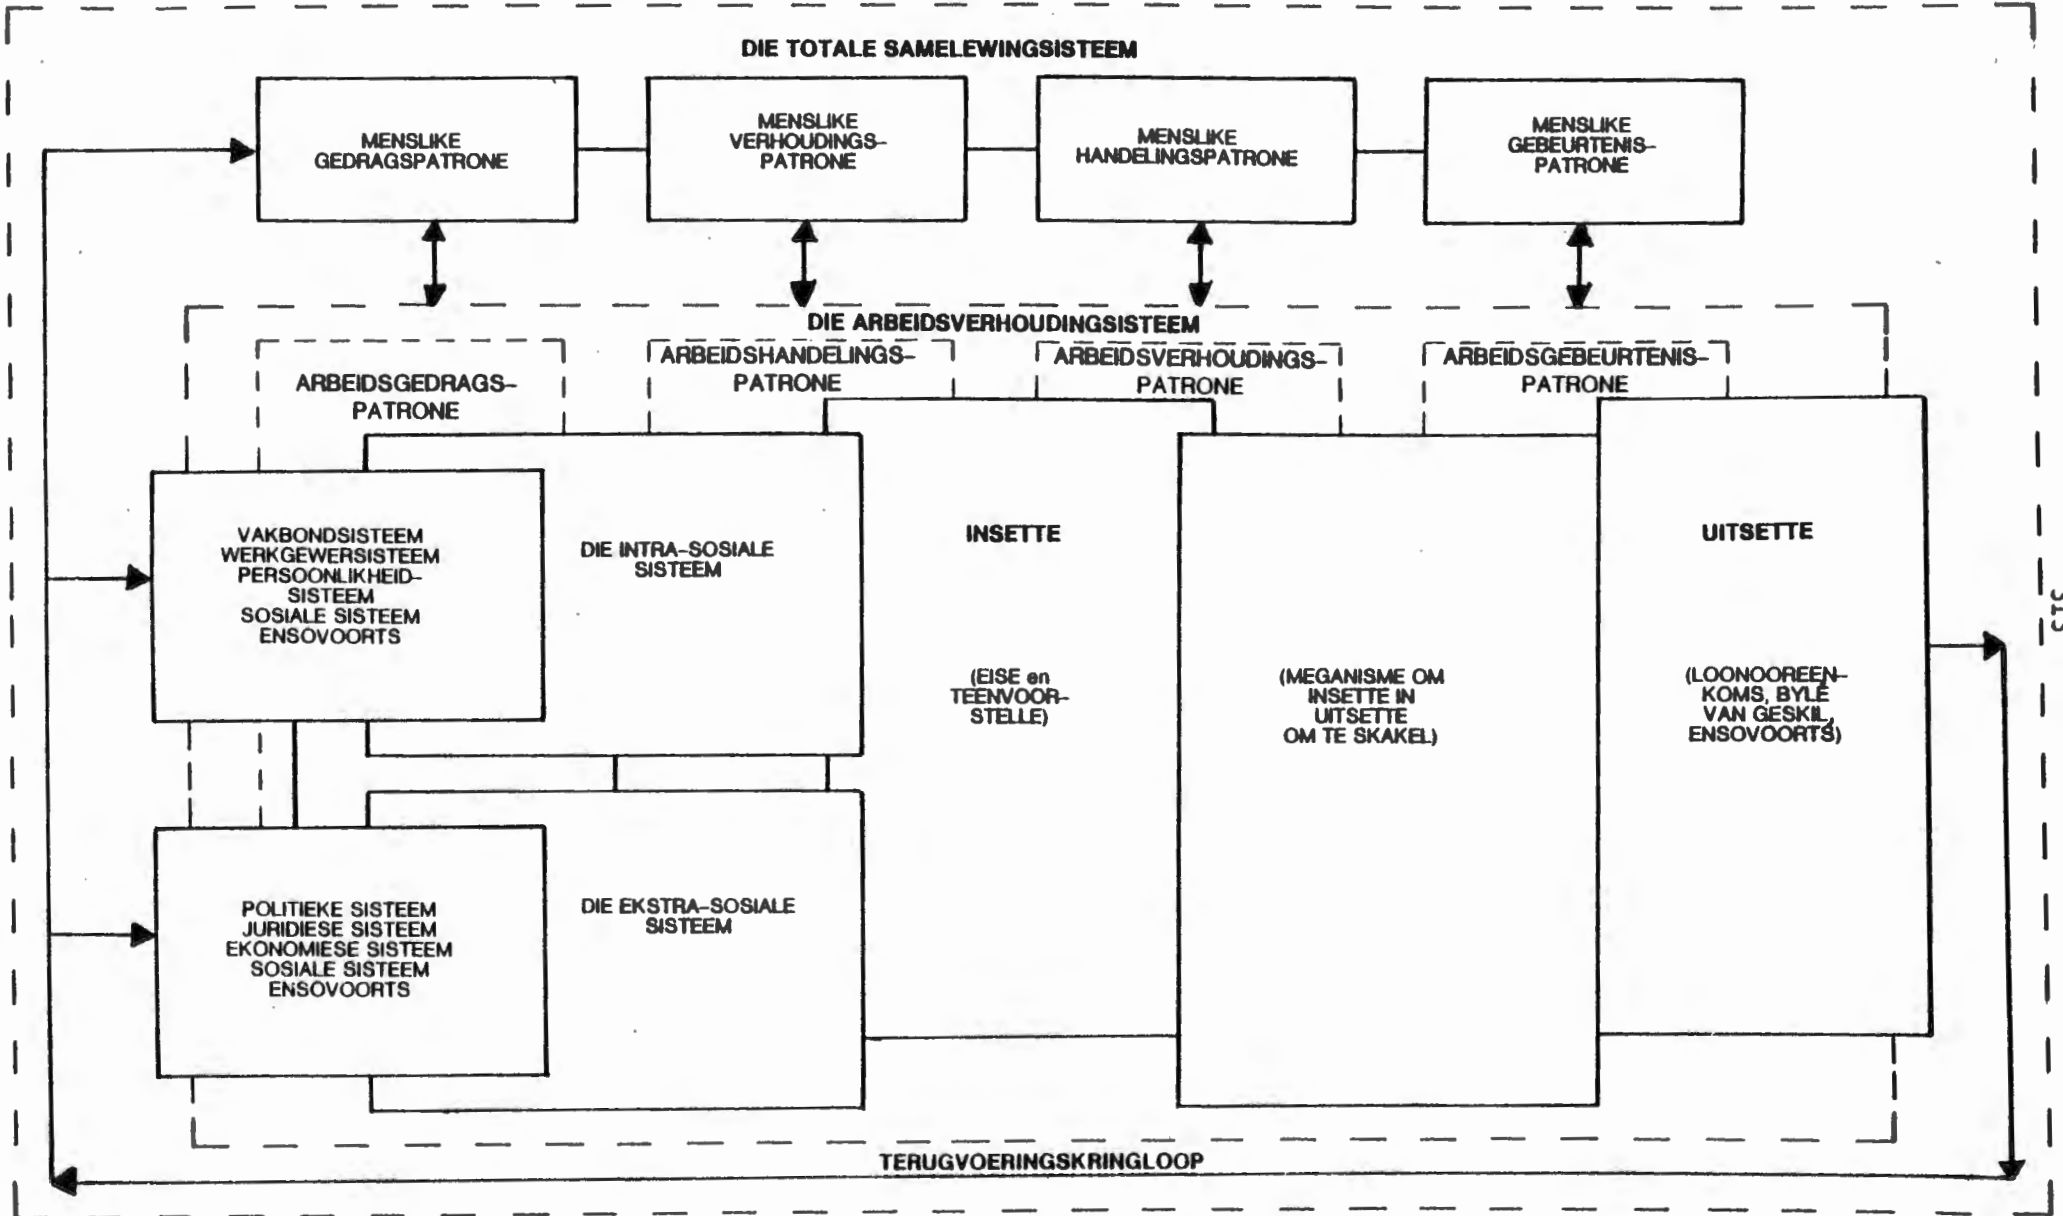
DIE TOTALE SAMELEWINGSISTEEM

MENSLIKE GEDRAGSPATRONE

MENSLIKE VERHOUDINGS-PATRONE

MENSLIKE HANDELINGSPATRONE

MENSLIKE GEBEURTENIS-PATRONE

DIE ARBEIDSVERHOUDINGSISTEEM

ARBEIDSGEDRAGS-PATRONE

ARBEIDSHANDELINGS-PATRONE

ARBEIDSVERHOUDINGS-PATRONE

ARBEIDSGEBEURTENIS-PATRONE

VAKBONDSISTEEM
WERKGEWERSISTEEM
PERSOONLIKHEID-SISTEEM
SOSIALE SISTEEM
ENSOVOORTS

DIE INTRA-SOSIALE SISTEEM

INSETTE

(EISE en TEENVOOR-STELLE)

(MEGANISME OM INSETTE IN UITSETTE OM TE SKAKEL)

UITSETTE

(LOONOOREEN-KOMS, BYLÊ VAN GESKIL, ENSOVOORTS)

POLITIEKE SISTEEM
JURIDIESE SISTEEM
EKONOMIESE SISTEEM
SOSIALE SISTEEM
ENSOVOORTS

DIE EKSTRA-SOSIALE SISTEEM

TERUGVOERINGSKRINGLOOP

515